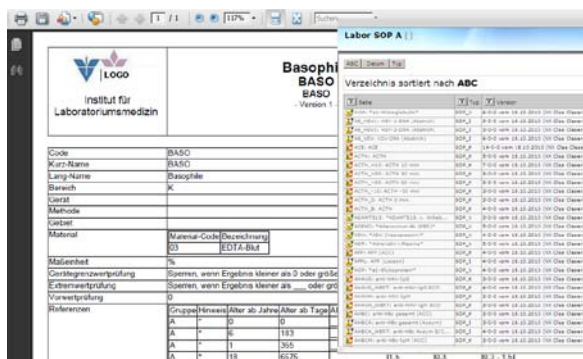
1 /1 117% Suchen

LOGO

Institut für Laboratoriumsmedizin

Basophi
BASO
BASO
- Version 1

| Code | BASO |
|---|---|
| Kurz-Name | BASO |
| Lang-Name | Basophile |
| Bereich | K |
| Gerät | |
| Methode | |
| Gebiet | |
| Material | Material-Code Bezeichnung 03 EDTA-Blut |
| Maßeinheit | % |
| Gerätegrenzwertprüfung | Sperren, wenn Ergebnis kleiner als 0 oder größ |
| Extremwertprüfung | Sperren, wenn Ergebnis kleiner als ___ oder grö |
| Vorwertprüfung | 0 |
| Referenzen | |

| Gruppe | Hinweis | Alter ab Jahre | Alter ab Tage |
|---|---|---|---|
| A | * | 0 | 0 |
| A | * | 6 | 183 |
| A | * | 1 | 365 |
| A | * | 18 | 6575 |

Labor SOP A

ABC Datum Typ

Verzeichnis sortiert nach ABC

| Seite | Typ | Version |
|---|---|---|
| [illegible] | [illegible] | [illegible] |